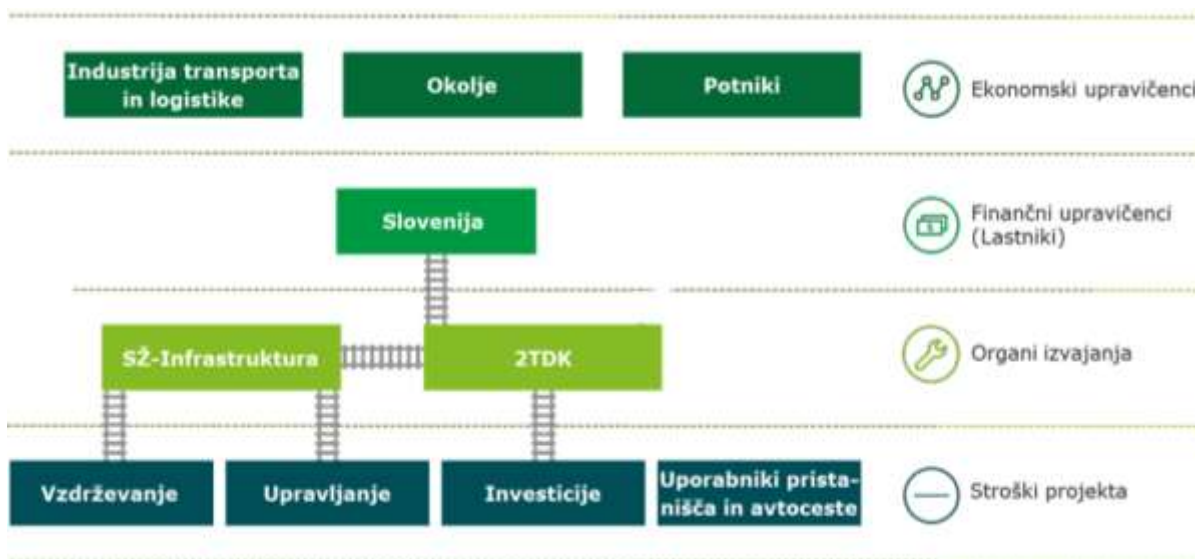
Industrija transporta in logistike

Okolje

Potniki

Ekonomski upravičenci

Slovenija

Finančni upravičenci (Lastniki)

SŽ-Infrastruktura

2TDK

Organi izvajanja

Vzdrževanje

Upravljanje

Investicije

Uporabniki pristanišča in avtoceste

Stroški projekta